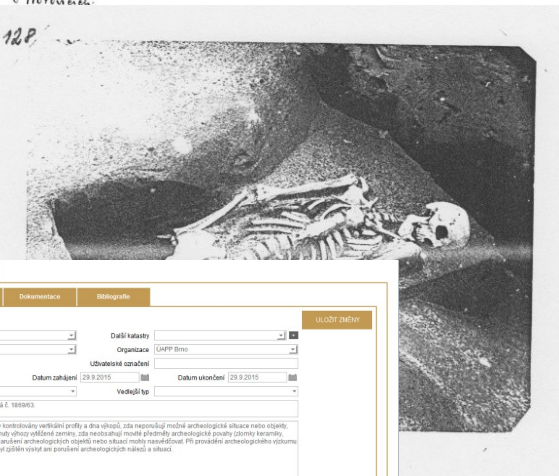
Hodonice

128

Dokumentace | Bibliografie

ULOŽIT ZMĚNY

Další katastry

Organizace ÚAPP Brno

Uživatelské označení

Datum zahájení 29.9.2015

Datum ukončení 29.9.2015

Vedlejší typ

á č. 1869/63.

kontrolovány vertikální profily a dna výkopů, zda neporušují možné archeologické situace nebo objekty, naty výkopy vytěžené zeminy, zda neobsahují movité předměty archeologické povahy (zlomky keramiky, porušení archeologických objektů nebo situací mohly nasvědčovat. Při provádění archeologického výzkumu yl zjištěn výskyt ani porušení archeologických nálezů a situací.